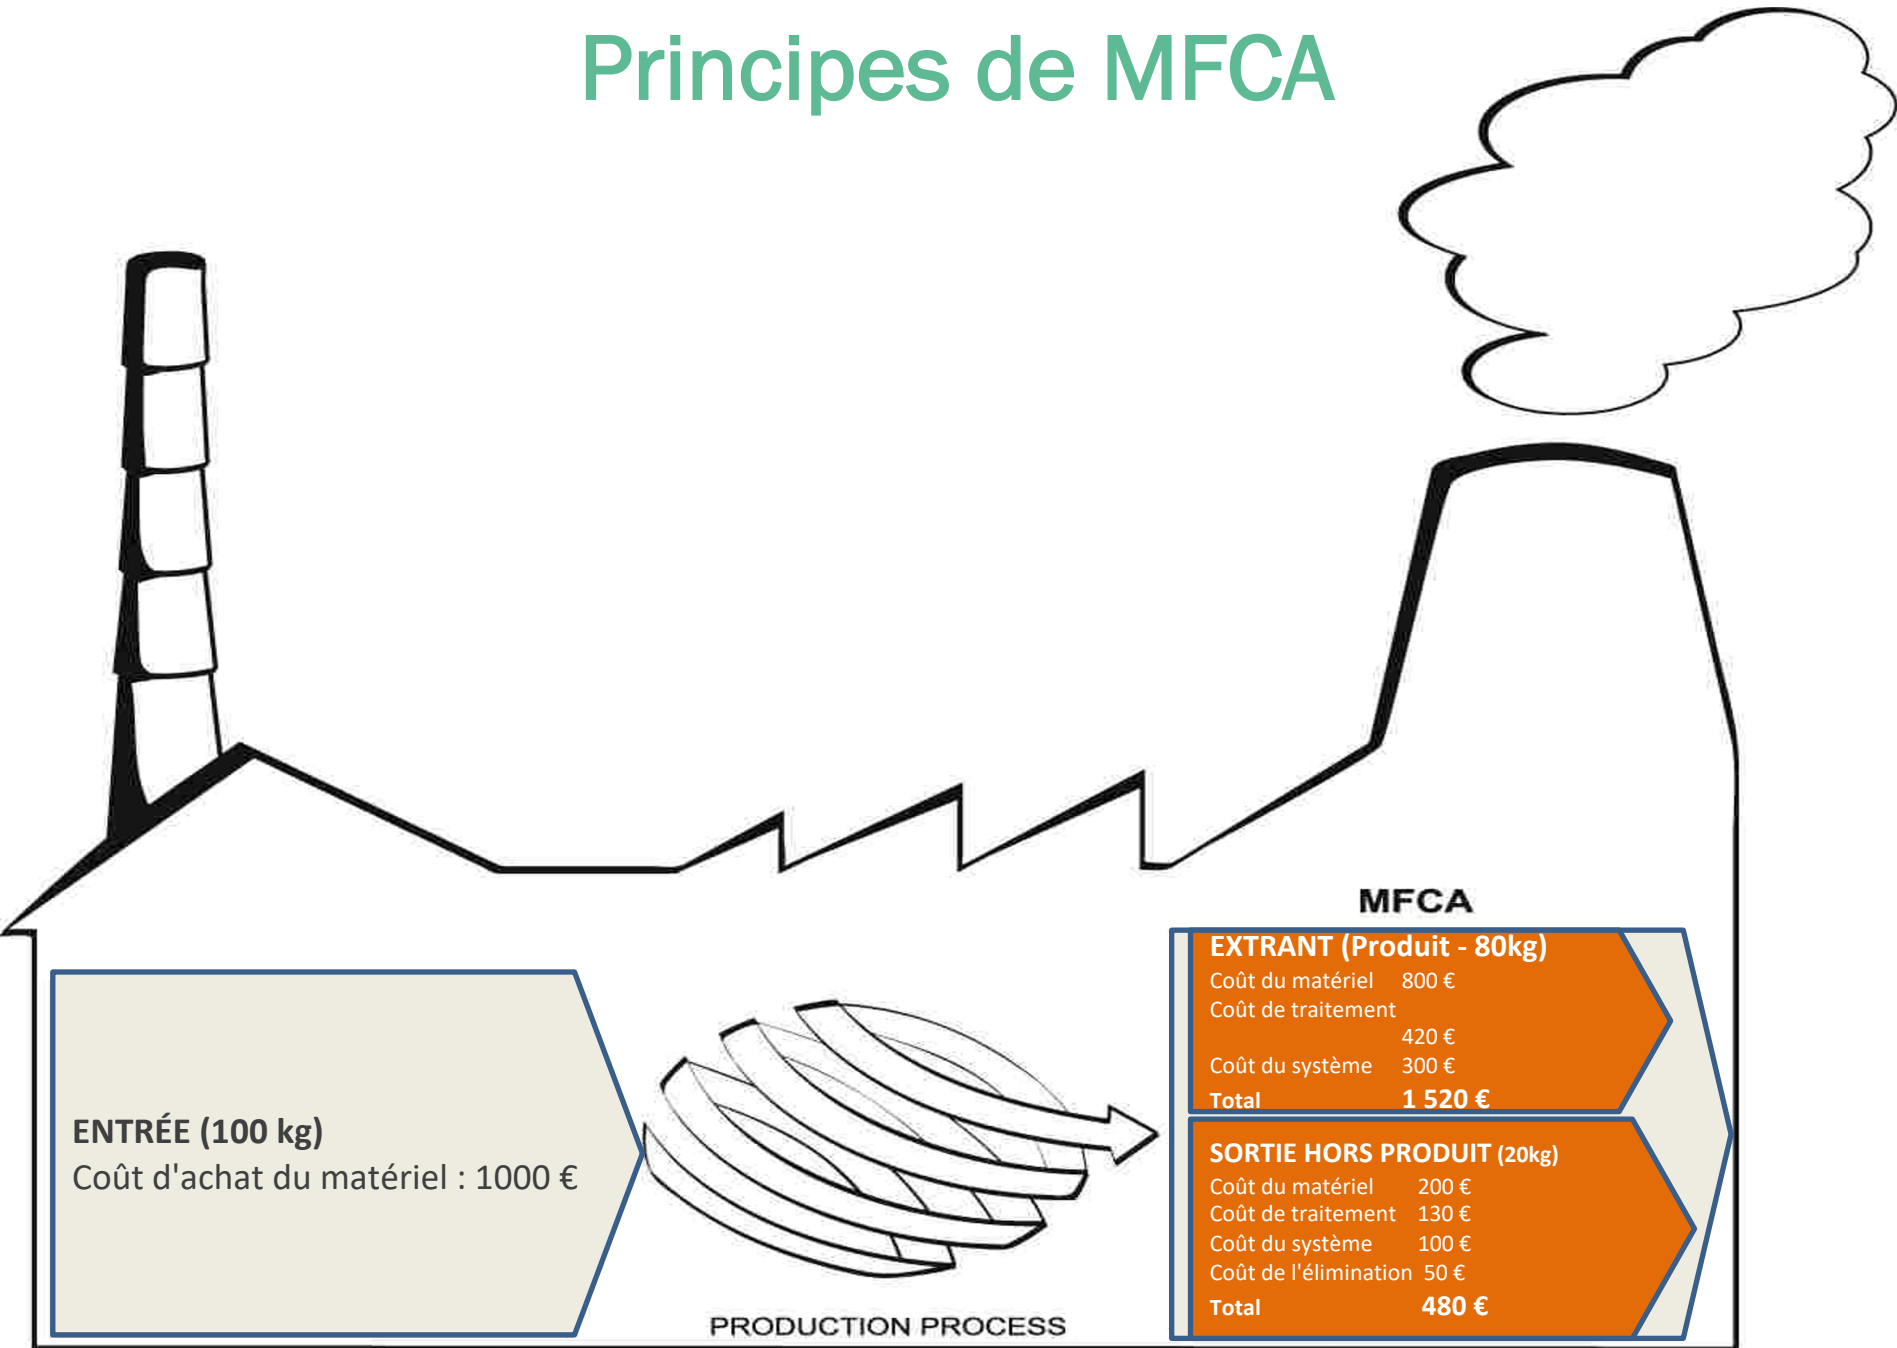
Principes de MFCA

ENTRÉE (100 kg)
Coût d'achat du matériel : 1000 €

PRODUCTION PROCESS

MFCA

EXTRANT (Produit - 80kg)
Coût du matériel 800 €
Coût de traitement 420 €
Coût du système 300 €
Total 1 520 €

SORTIE HORS PRODUIT (20kg)
Coût du matériel 200 €
Coût de traitement 130 €
Coût du système 100 €
Coût de l'élimination 50 €
Total 480 €